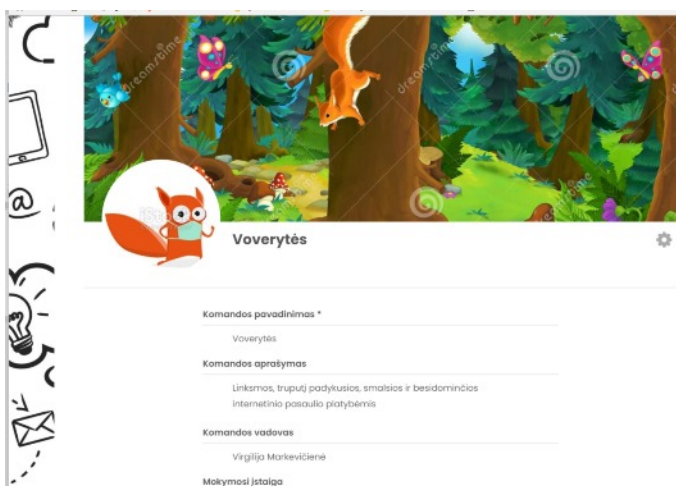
dreamstime

dreamstime

Voverytės

Komandos pavadinimas *

Voverytės

Komandos aprašymas

Linksmos, truputį padykusios, smalsios ir besidominčios internetinio pasaulio platybėmis

Komandos vadovas

Virgilija Markevičienė

Mokymosi įstaiga